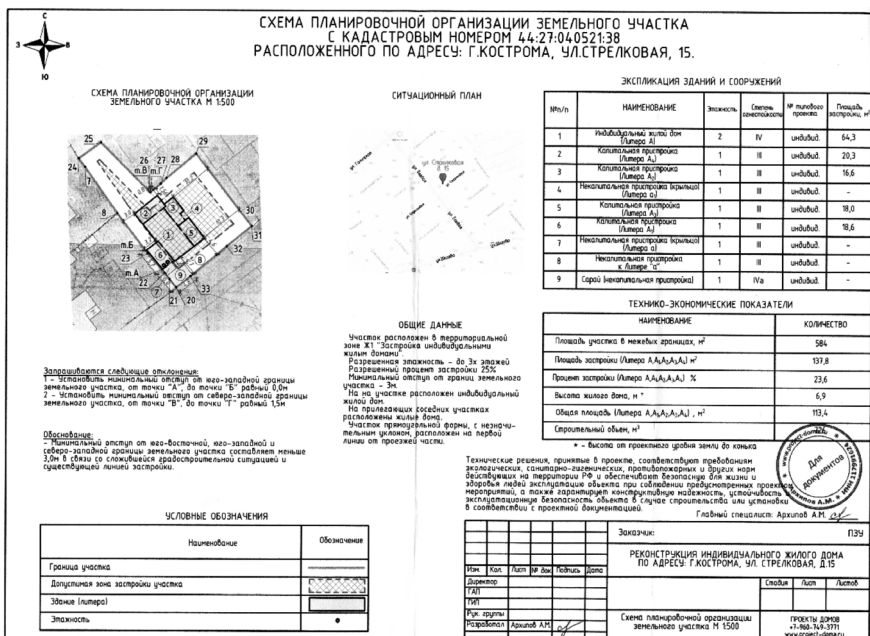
С
З
В
Ю

СХЕМА ПЛАНИРОВОЧНОЙ ОРГАНИЗАЦИИ ЗЕМЕЛЬНОГО УЧАСТКА С КАДАСТРОВЫМ НОМЕРОМ 44:27:040521:38 РАСПОЛОЖЕННОГО ПО АДРЕСУ: Г.КОСТРОМА, УЛ.СТРЕЛКОВАЯ, 15.

СХЕМА ПЛАНИРОВОЧНОЙ ОРГАНИЗАЦИИ ЗЕМЕЛЬНОГО УЧАСТКА М 1:500

25 26 27 28 29 24 т.В т.Г 1 2 3 4 5 6 7 8 9 30 31 32 т.Б т.А 22 21 20 33 23

СИТУАЦИОННЫЙ ПЛАН

ЭКСПЛИКАЦИЯ ЗДАНИЙ И СООРУЖЕНИЙ

| №п/п | НАИМЕНОВАНИЕ | Этажность | Степень огнестойкости | № типового проекта | Площадь застройки, м² |
|---|---|---|---|---|---|
| 1 | Индивидуальный жилой дом (Литера А) | 2 | IV | индивид. | 64,3 |
| 2 | Капитальная пристройка (Литера А₁) | 1 | III | индивид. | 20,3 |
| 3 | Капитальная пристройка (Литера А₂) | 1 | III | индивид. | 16,6 |
| 4 | Некапитальная пристройка (крыльцо) (Литера а) | 1 | III | индивид. | - |
| 5 | Капитальная пристройка (Литера А₃) | 1 | III | индивид. | 18,0 |
| 6 | Капитальная пристройка (Литера А₄) | 1 | III | индивид. | 18,6 |
| 7 | Некапитальная пристройка (крыльцо) (Литера а) | 1 | III | индивид. | - |
| 8 | Некапитальная пристройка к Литере "а" | 1 | III | индивид. | - |
| 9 | Сарай (некапитальная пристройка) | 1 | IVа | индивид. | - |

ТЕХНИКО-ЭКОНОМИЧЕСКИЕ ПОКАЗАТЕЛИ

| НАИМЕНОВАНИЕ | КОЛИЧЕСТВО |
|---|---|
| Площадь участка в межевых границах, м² | 584 |
| Площадь застройки (Литера А,А₁А₂,А₃,А₄) м² | 137,8 |
| Процент застройки (Литера А,А₁А₂,А₃,А₄) % | 23,6 |
| Высота жилого дома, м * | 6,9 |
| Общая площадь (Литера А,А₁А₂,А₃,А₄) , м² | 113,4 |
| Строительный объем, м³ | |

* - высота от проектного уровня земли до конька

ОБЩИЕ ДАННЫЕ

Участок расположен в территориальной зоне Ж1 "Застройка индивидуальными жилыми домами".
Разрешенная этажность - до 3х этажей
Разрешенный процент застройки 25%
Минимальный отступ от границ земельного участка - 3м.
На на участке расположен индивидуальный жилой дом.
На прилегающих соседних участках расположены жилые дома.
Участок прямоугольной формы, с незначительным уклоном, расположен на первой линии от проезжей части.

Запрашиваются следующие отклонения:
1 - Установить минимальный отступ от юго-западной границы земельного участка, от точки "А", до точки "Б" равный 0,0м
2 - Установить минимальный отступ от северо-западной границы земельного участка, от точки "В", до точки "Г" равный 1,5м

Обоснование:
- Минимальный отступ от юго-восточной, юго-западной и северо-западной границы земельного участка составляет меньше 3,0м в связи со сложившейся градостроительной ситуацией и существующей линией застройки.

Технические решения, принятые в проекте, соответствуют требованиям экологических, санитарно-гигиенических, противопожарных и других норм действующих на территории РФ и обеспечивают безопасную для жизни и здоровья людей эксплуатацию объекта при соблюдении предусмотренных проектом мероприятий, а также гарантируют конструктивную надежность, устойчивость и эксплуатационную безопасность объекта в случае строительства или установки в соответствии с проектной документацией.
Главный специалист: Архипов А.М.

УСЛОВНЫЕ ОБОЗНАЧЕНИЯ

| Наименование | Обозначение |
|---|---|
| Граница участка | |
| Допустимая зона застройки участка | |
| Здание (литера) | |
| Этажность | • |

Заказчик: ПЗУ
РЕКОНСТРУКЦИЯ ИНДИВИДУАЛЬНОГО ЖИЛОГО ДОМА ПО АДРЕСУ: Г.КОСТРОМА, УЛ. СТРЕЛКОВАЯ, Д.15
Изм. Кол. Лист № док Подпись Дата
Директор
ГАП
ГИП
Рук. группы
Разработал Архипов А.М.
Стадия Лист Листов
Схема планировочной организации земельного участка М 1:500
ПРОЕКТЫ ДОМОВ +7-960-749-3771 www.project-doma.ru
Для документов